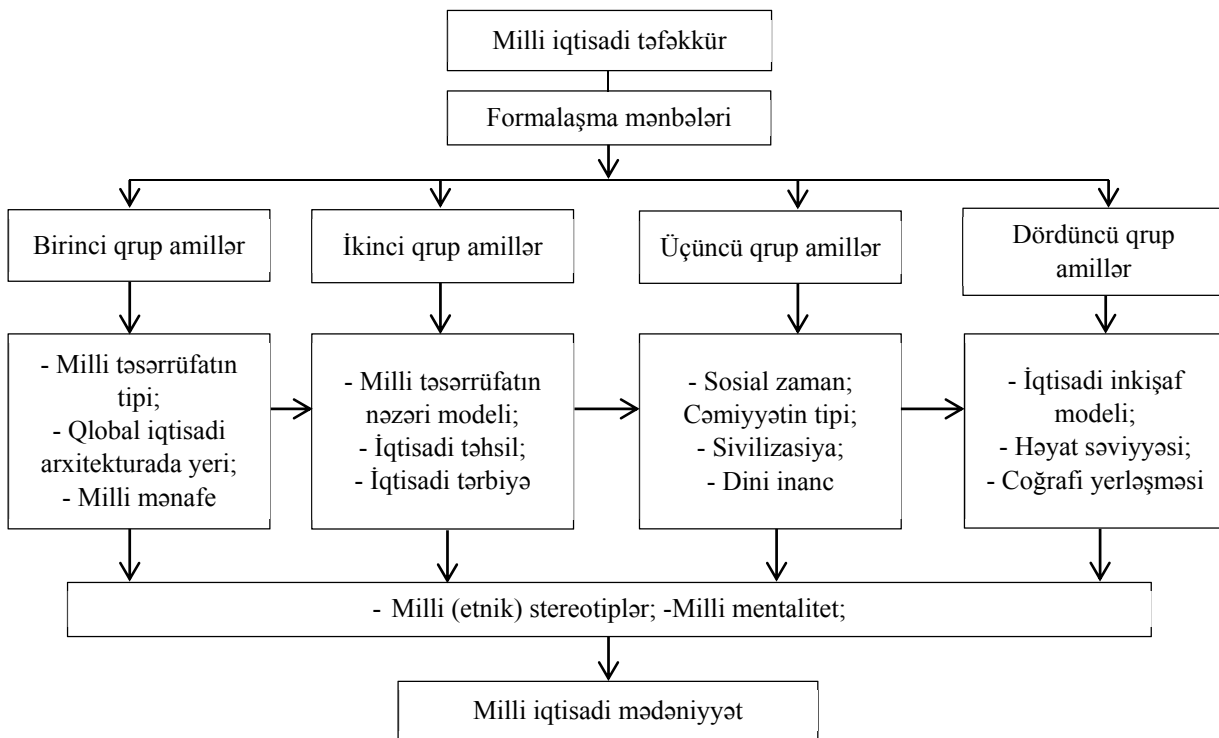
Milli iqtisadi təfəkkür

Formalaşma mənbələri

Birinci qrup amillər

İkinci qrup amillər

Üçüncü qrup amillər

Dördüncü qrup amillər

- Milli təsərrüfatın tipi;
- Qlobal iqtisadi arxitekturada yeri;
- Milli mənafe

- Milli təsərrüfatın nəzəri modeli;
- İqtisadi təhsil;
- İqtisadi tərbiyə

- Sosial zaman;
Cəmiyyətin tipi;
- Sivilizasiya;
- Dini inanc

- İqtisadi inkişaf modeli;
- Həyat səviyyəsi;
- Coğrafi yerləşməsi

- Milli (etnik) stereotiplər; -Milli mentalitet;

Milli iqtisadi mədəniyyət